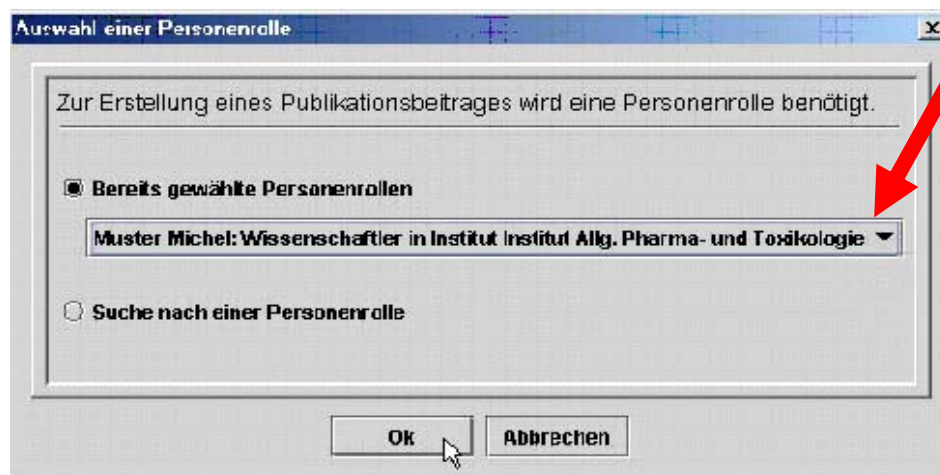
Auswahl einer Personenrolle

x

Zur Erstellung eines Publikationsbeitrages wird eine Personenrolle benötigt.

Bereits gewählte Personenrollen

Muster Michel: Wissenschaftler in Institut Institut Allg. Pharma- und Toxikologie

Suche nach einer Personenrolle

Ok

Abbrechen